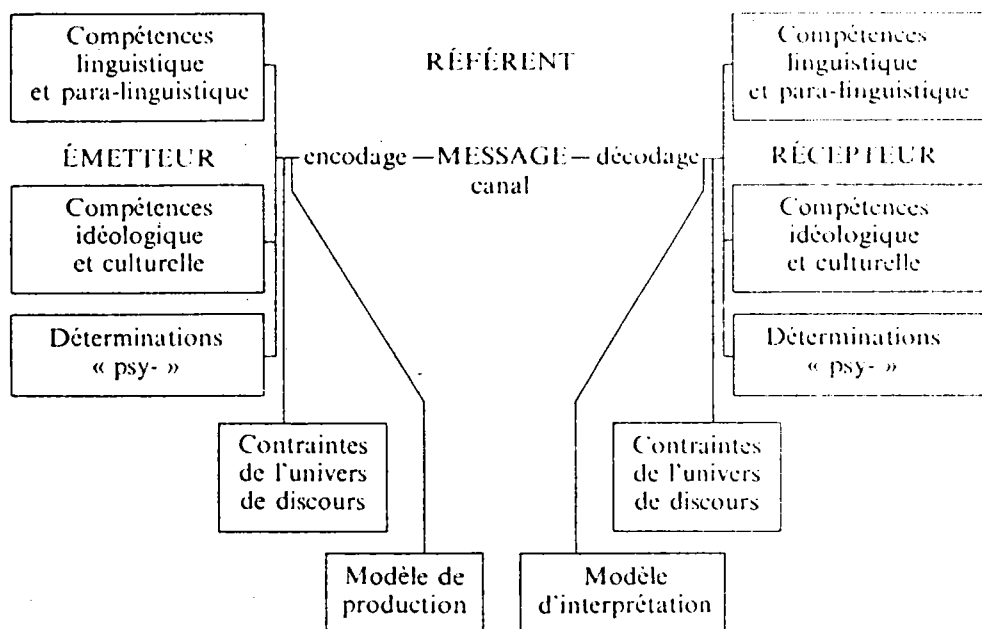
Compétences linguistique et para-linguistique

RÉFÉRENT

Compétences linguistique et para-linguistique

ÉMETTEUR

encodage — MESSAGE — décodage
canal

RÉCEPTEUR

Compétences idéologique et culturelle

Compétences idéologique et culturelle

Déterminations « psy- »

Déterminations « psy- »

Contraintes de l'univers de discours

Contraintes de l'univers de discours

Modèle de production

Modèle d'interprétation